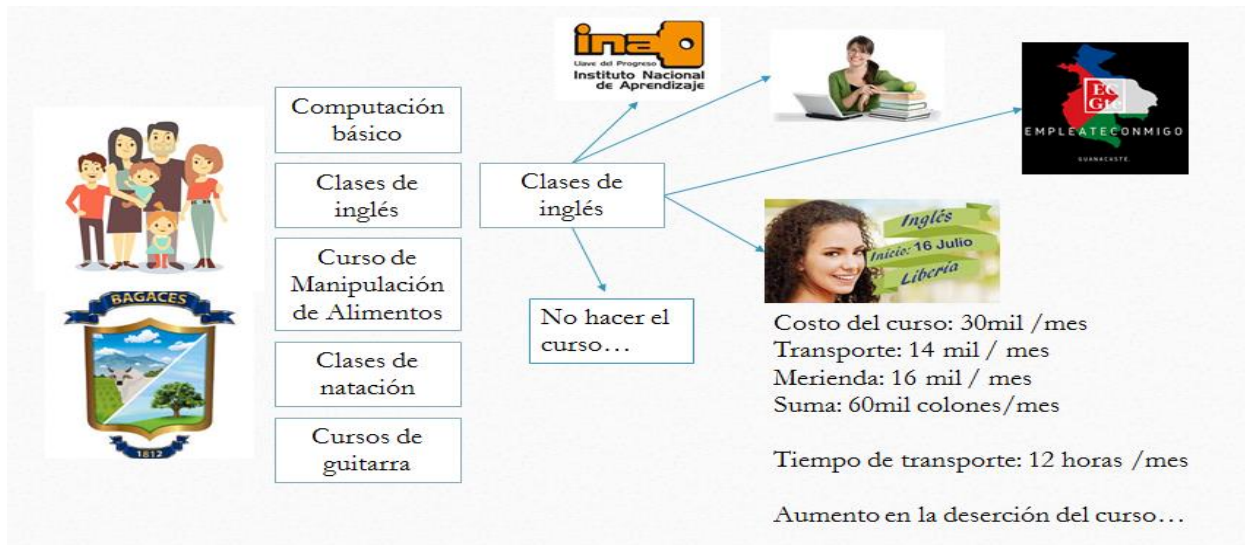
BAGACES

1812

Computación básico

Clases de inglés

Curso de Manipulación de Alimentos

Clases de natación

Cursos de guitarra

Clases de inglés

No hacer el curso…

ina
Llave del Progreso
Instituto Nacional de Aprendizaje

EC
EMPLEATECONMIGO
GUANACASTE.

Inglés
Inicio: 16 Julio
Liberia

Costo del curso: 30mil /mes
Transporte: 14 mil / mes
Merienda: 16 mil / mes
Suma: 60mil colones/mes

Tiempo de transporte: 12 horas /mes

Aumento en la deserción del curso…